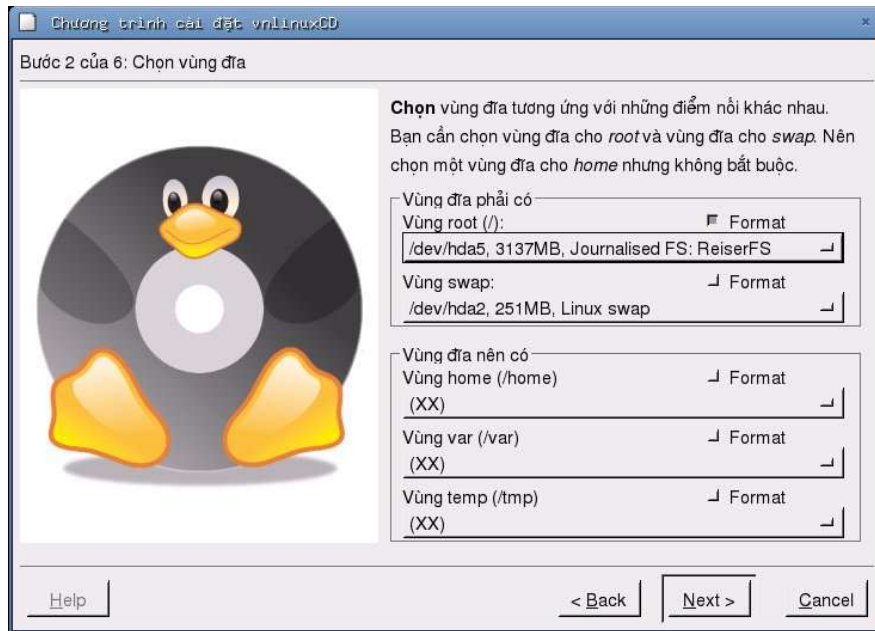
Chương trình cài đặt vnlinuxCD

Bước 2 của 6: Chọn vùng đĩa

**Chọn** vùng đĩa tương ứng với những điểm nối khác nhau. Bạn cần chọn vùng đĩa cho *root* và vùng đĩa cho *swap*. Nên chọn một vùng đĩa cho *home* nhưng không bắt buộc.

Vùng đĩa phải có
Vùng root (/): Format
/dev/hda5, 3137MB, Journalised FS: ReiserFS
Vùng swap: Format
/dev/hda2, 251MB, Linux swap

Vùng đĩa nên có
Vùng home (/home) Format
(XX)
Vùng var (/var) Format
(XX)
Vùng temp (/tmp) Format
(XX)

Help
< Back
Next >
Cancel